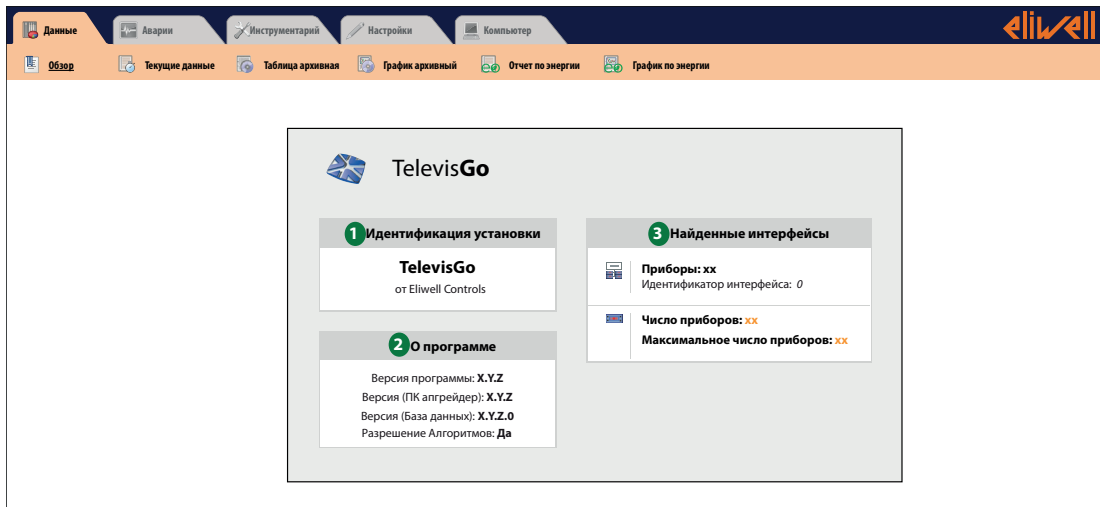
Данные Аварии Инструментарий Настройки Компьютер

eliwell

Обзор Текущие данные Таблица архивная График архивный Отчет по энергии График по энергии

TelevisGo

1 Идентификация установки

TelevisGo
от Eliwell Controls

2 О программе

Версия программы: X.Y.Z
Версия (ПК апгрейдер): X.Y.Z
Версия (База данных): X.Y.Z.0
Разрешение Алгоритмов: Да

3 Найденные интерфейсы

Приборы: xx
Идентификатор интерфейса: 0

Число приборов: xx
Максимальное число приборов: xx